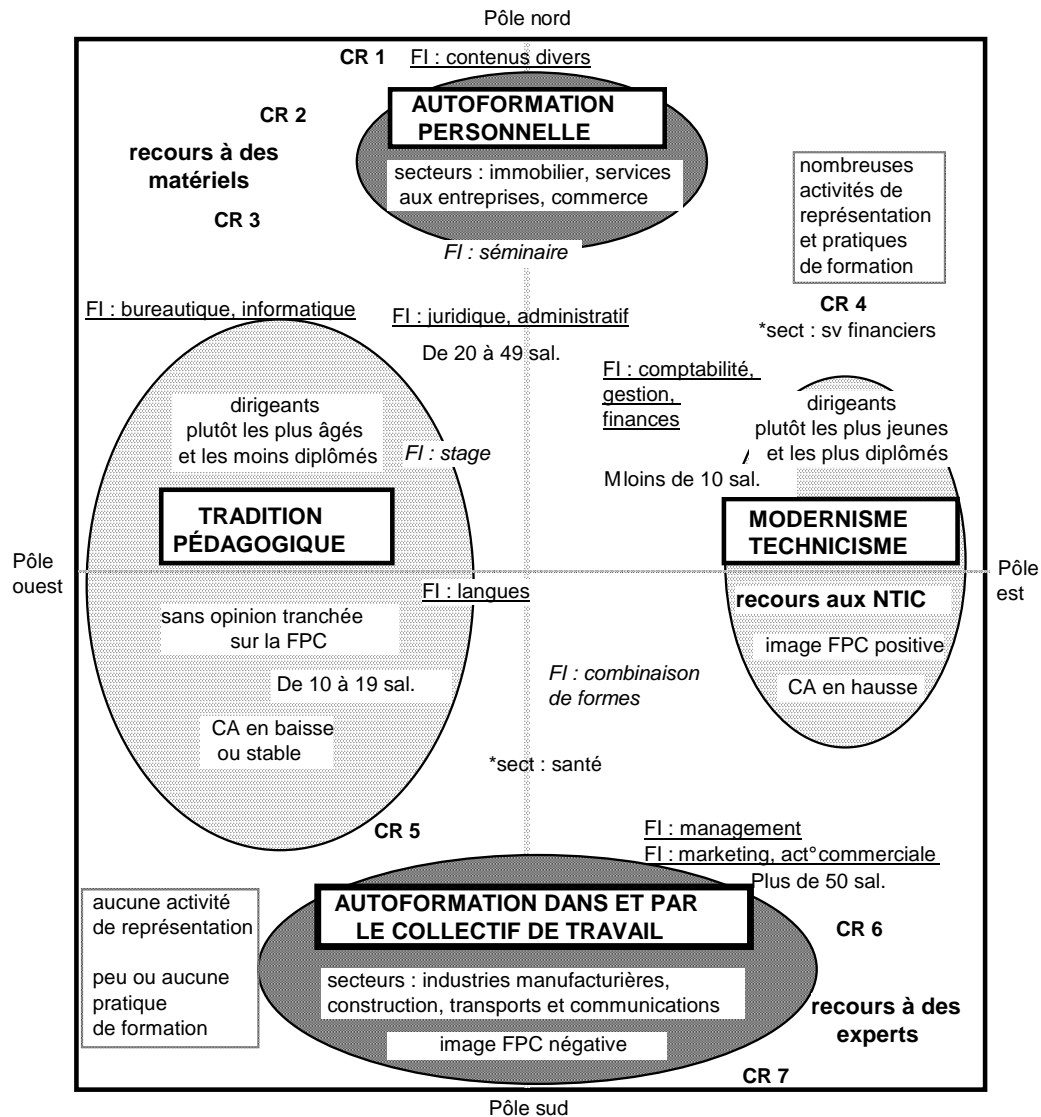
Pôle nord

CR 1 FI : contenus divers

CR 2

AUTOFORMATION PERSONNELLE

secteurs : immobilier, services aux entreprises, commerce

recours à des matériels

CR 3

nombreuses activités de représentation et pratiques de formation

FI : séminaire

FI : bureautique, informatique

FI : juridique, administratif

CR 4
*sect : sv financiers

De 20 à 49 sal.

FI : comptabilité, gestion, finances

dirigeants plutôt les plus âgés et les moins diplômés

FI : stage

dirigeants plutôt les plus jeunes et les plus diplômés

Mloins de 10 sal.

TRADITION PÉDAGOGIQUE

MODERNISME TECHNICISME

Pôle ouest

Pôle est

FI : langues

sans opinion tranchée sur la FPC

recours aux NTIC

image FPC positive

FI : combinaison de formes

De 10 à 19 sal.

CA en hausse

CA en baisse ou stable

*sect : santé

CR 5

FI : management
FI : marketing, act°commerciale
Plus de 50 sal.

aucune activité de représentation

peu ou aucune pratique de formation

AUTOFORMATION DANS ET PAR LE COLLECTIF DE TRAVAIL

CR 6

secteurs : industries manufacturières, construction, transports et communications

recours à des experts

image FPC négative

CR 7

Pôle sud